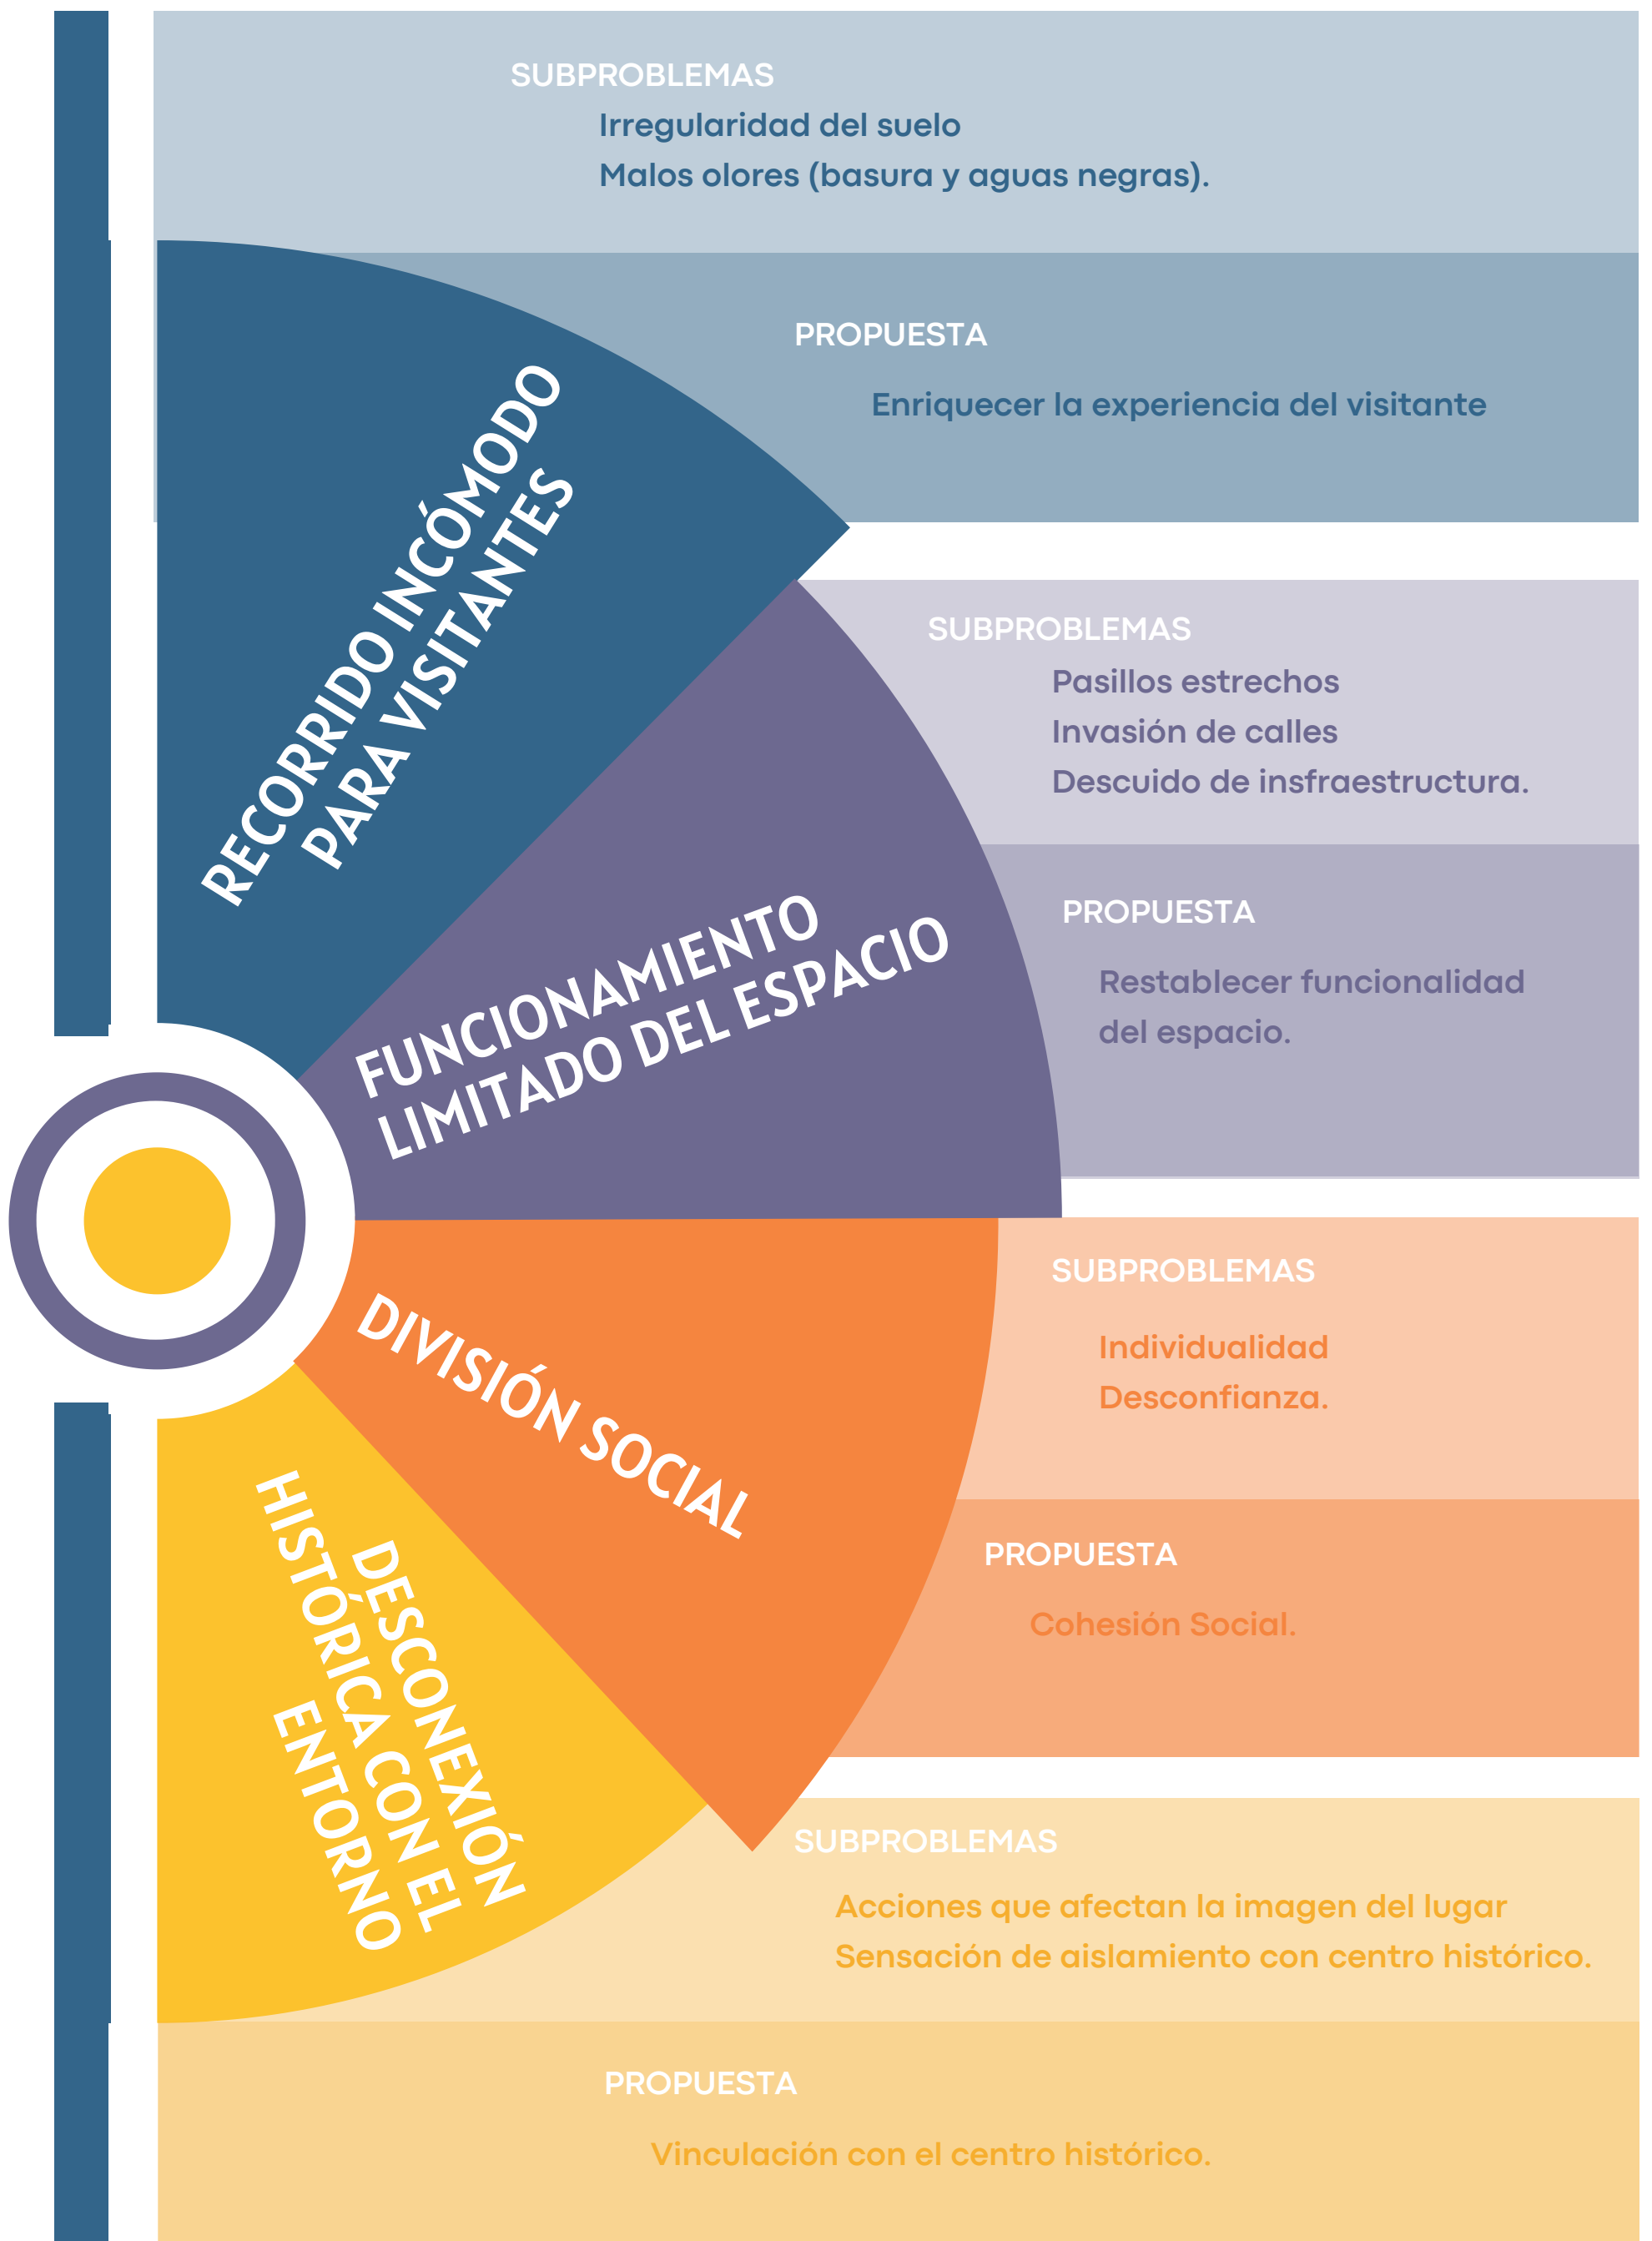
SUBPROBLEMAS

Irregularidad del suelo

Malos olores (basura y aguas negras).

RECORRIDO INCÓMODO PARA VISITANTES

PROPUESTA

Enriquecer la experiencia del visitante

SUBPROBLEMAS

Pasillos estrechos

Invasión de calles

Descuido de insfraestructura.

FUNCIONAMIENTO LIMITADO DEL ESPACIO

PROPUESTA

Restablecer funcionalidad del espacio.

DIVISIÓN SOCIAL

SUBPROBLEMAS

Individualidad

Desconfianza.

PROPUESTA

Cohesión Social.

DESCONEXIÓN HISTÓRICA CON EL ENTORNO

SUBPROBLEMAS

Acciones que afectan la imagen del lugar

Sensación de aislamiento con centro histórico.

PROPUESTA

Vinculación con el centro histórico.